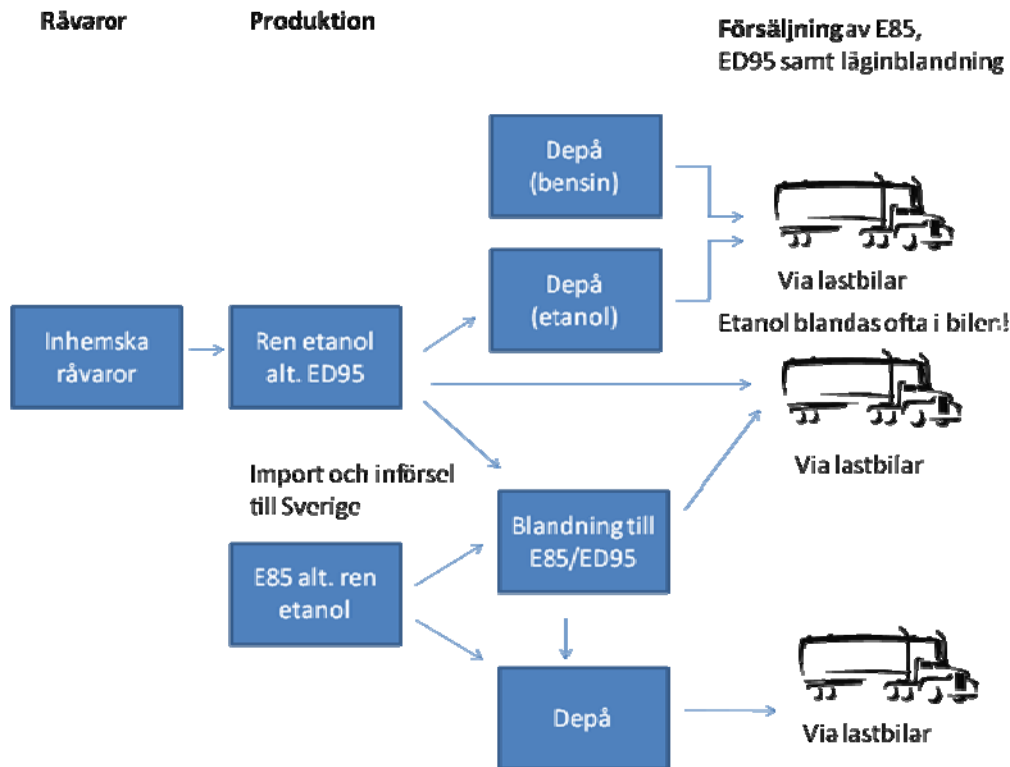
Råvaror

Produktion

Försäljning av E85, ED95 samt låginblandning

Depå (bensin)

Depå (etanol)

Via lastbilar

Etanol blandas ofta i bilen!

Inhemska råvaror

Ren etanol alt. ED95

Via lastbilar

Import och införsel till Sverige

Blandning till E85/ED95

E85 alt. ren etanol

Depå

Via lastbilar